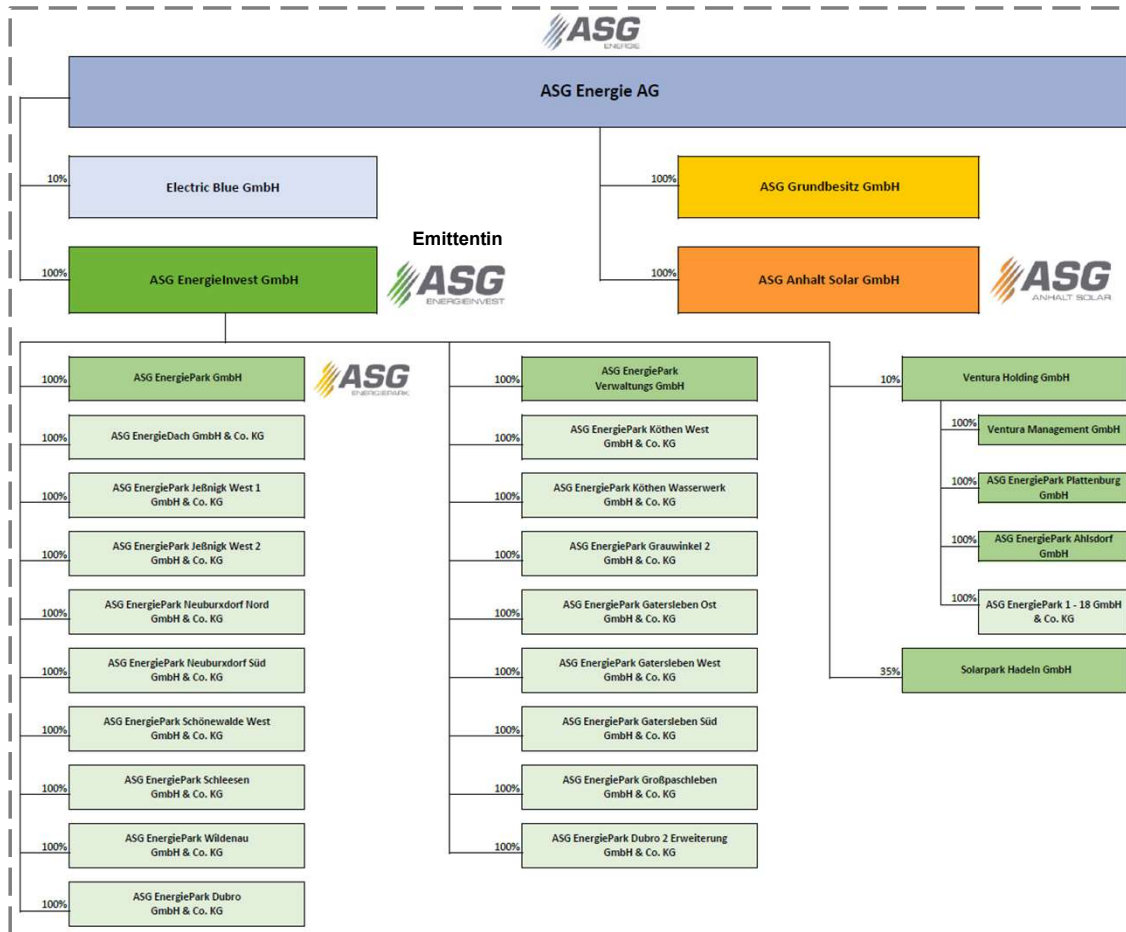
ASG ENERGIE

ASG Energie AG

10% Electric Blue GmbH

100% ASG Grundbesitz GmbH

Emittentin

100% ASG EnergieInvest GmbH

ASG ENERGIEINVEST

100% ASG Anhalt Solar GmbH

ASG ANHALT SOLAR

100% ASG EnergiePark GmbH

ASG ENERGIEPARK

100% ASG EnergieDach GmbH & Co. KG

100% ASG EnergiePark Jeßnigk West 1 GmbH & Co. KG

100% ASG EnergiePark Jeßnigk West 2 GmbH & Co. KG

100% ASG EnergiePark Neuburxdorf Nord GmbH & Co. KG

100% ASG EnergiePark Neuburxdorf Süd GmbH & Co. KG

100% ASG EnergiePark Schönewalde West GmbH & Co. KG

100% ASG EnergiePark Schleesen GmbH & Co. KG

100% ASG EnergiePark Wildenau GmbH & Co. KG

100% ASG EnergiePark Dubro GmbH & Co. KG

100% ASG EnergiePark Verwaltungs GmbH

100% ASG EnergiePark Köthen West GmbH & Co. KG

100% ASG EnergiePark Köthen Wasserwerk GmbH & Co. KG

100% ASG EnergiePark Grauwinkel 2 GmbH & Co. KG

100% ASG EnergiePark Gatersleben Ost GmbH & Co. KG

100% ASG EnergiePark Gatersleben West GmbH & Co. KG

100% ASG EnergiePark Gatersleben Süd GmbH & Co. KG

100% ASG EnergiePark Großpaschleben GmbH & Co. KG

100% ASG EnergiePark Dubro 2 Erweiterung GmbH & Co. KG

10% Ventura Holding GmbH

100% Ventura Management GmbH

100% ASG EnergiePark Plattenburg GmbH

100% ASG EnergiePark Ahlsdorf GmbH

100% ASG EnergiePark 1 - 18 GmbH & Co. KG

35% Solarpark Hadeln GmbH